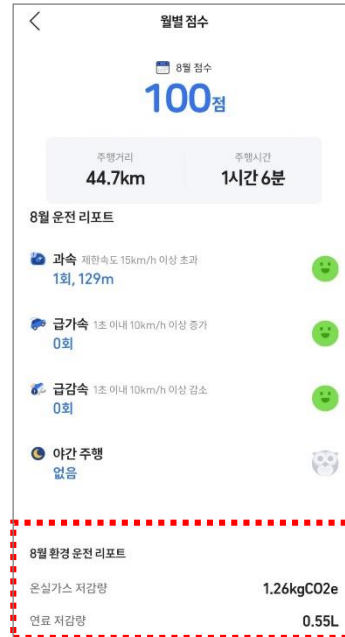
월별 점수

8월 점수

100점

| 주행거리 | 주행시간 |
|---|---|
| 44.7km | 1시간 6분 |

8월 운전 리포트

과속 제한속도 15km/h 이상 초과
1회, 129m

급가속 1초 이내 10km/h 이상 증가
0회

급감속 1초 이내 10km/h 이상 감소
0회

야간 주행
없음

8월 환경 운전 리포트

온실가스 저감량 1.26kgCO2e

연료 저감량 0.55L